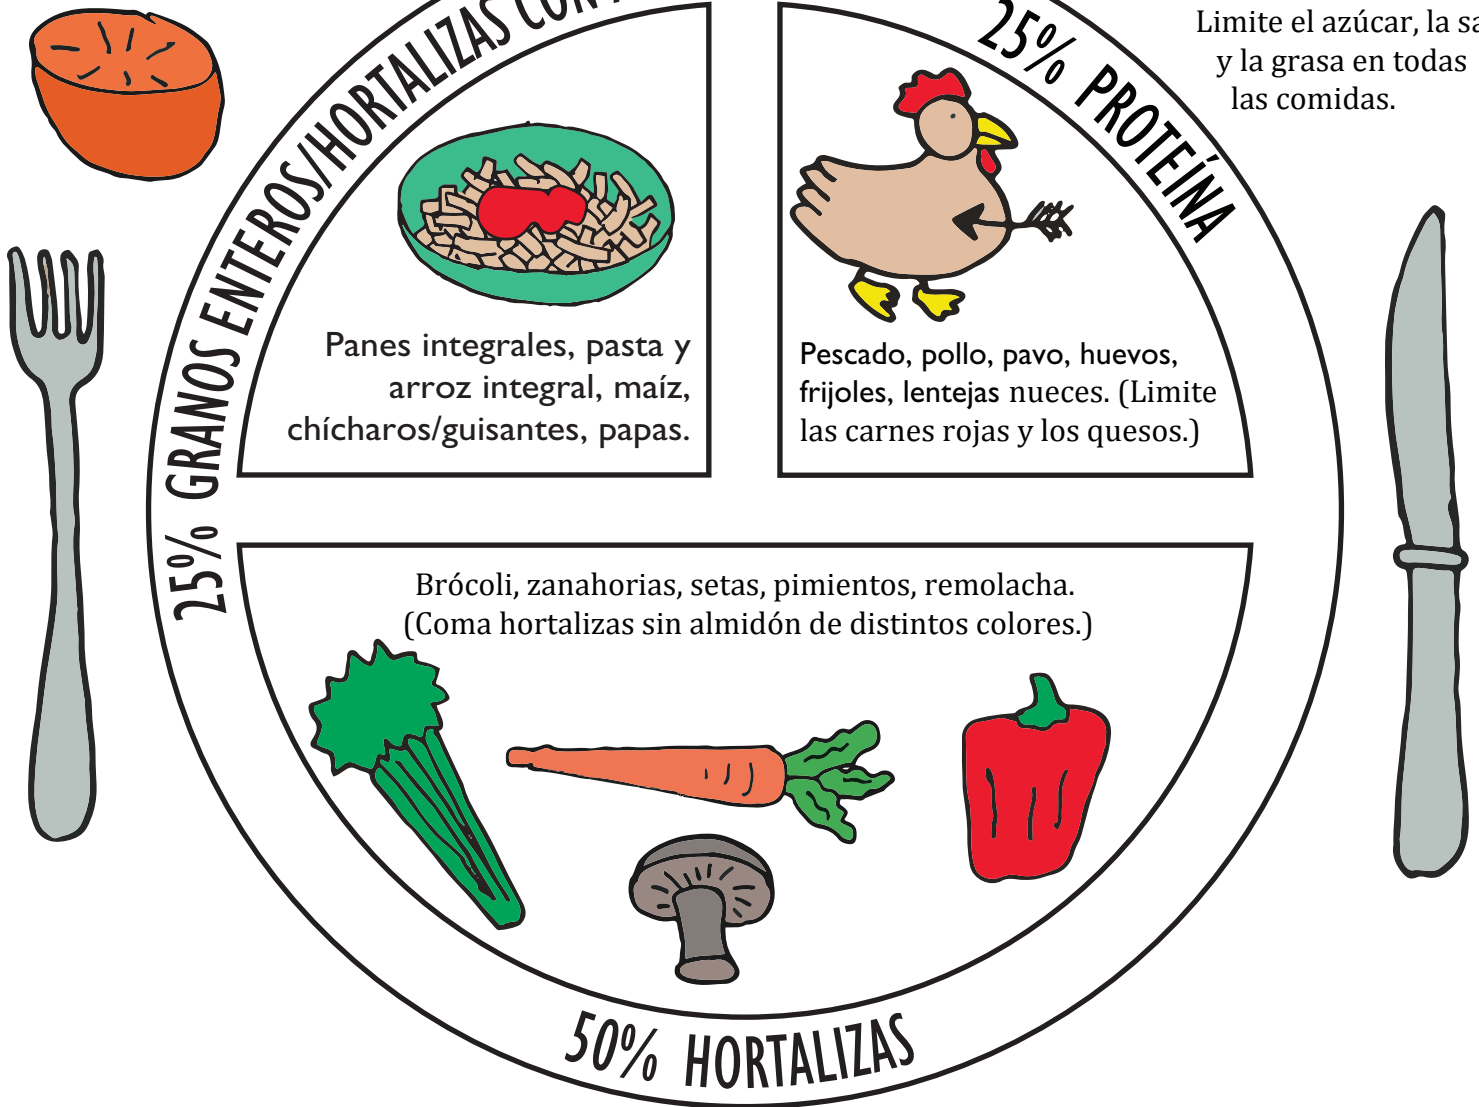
25% GRANOS ENTEROS/HORTALIZAS CON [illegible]

25% PROTEÍNA

Limite el azúcar, la sa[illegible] y la grasa en todas las comidas.

Panes integrales, pasta y arroz integral, maíz, chícharos/guisantes, papas.

Pescado, pollo, pavo, huevos, frijoles, lentejas nueces. (Limite las carnes rojas y los quesos.)

Brócoli, zanahorias, setas, pimientos, remolacha. (Coma hortalizas sin almidón de distintos colores.)

50% HORTALIZAS